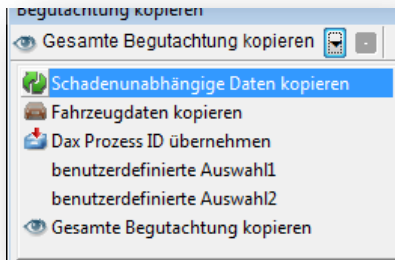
Begutachtung kopieren

Gesamte Begutachtung kopieren

Schadenunabhängige Daten kopieren
Fahrzeugdaten kopieren
Dax Prozess ID übernehmen
benutzerdefinierte Auswahl1
benutzerdefinierte Auswahl2
Gesamte Begutachtung kopieren